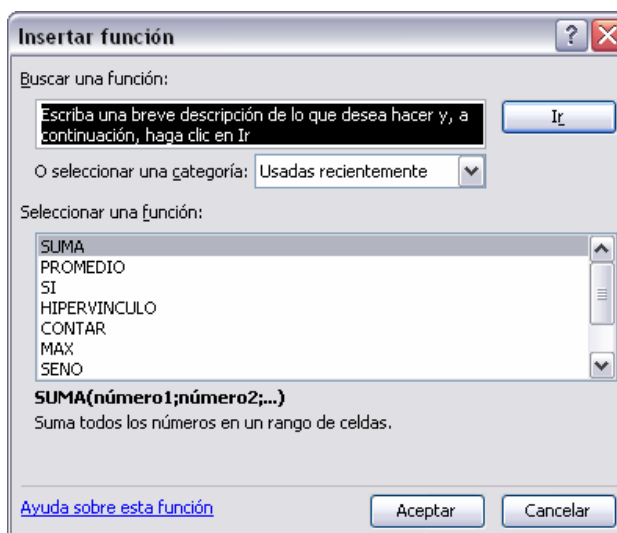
Insertar función

?

Buscar una función:

Escriba una breve descripción de lo que desea hacer y, a continuación, haga clic en Ir

Ir

O seleccionar una categoría: Usadas recientemente

Seleccionar una función:

SUMA
PROMEDIO
SI
HIPERVINCULO
CONTAR
MAX
SENO

SUMA(número1;número2;...)
Suma todos los números en un rango de celdas.

Ayuda sobre esta función

Aceptar

Cancelar